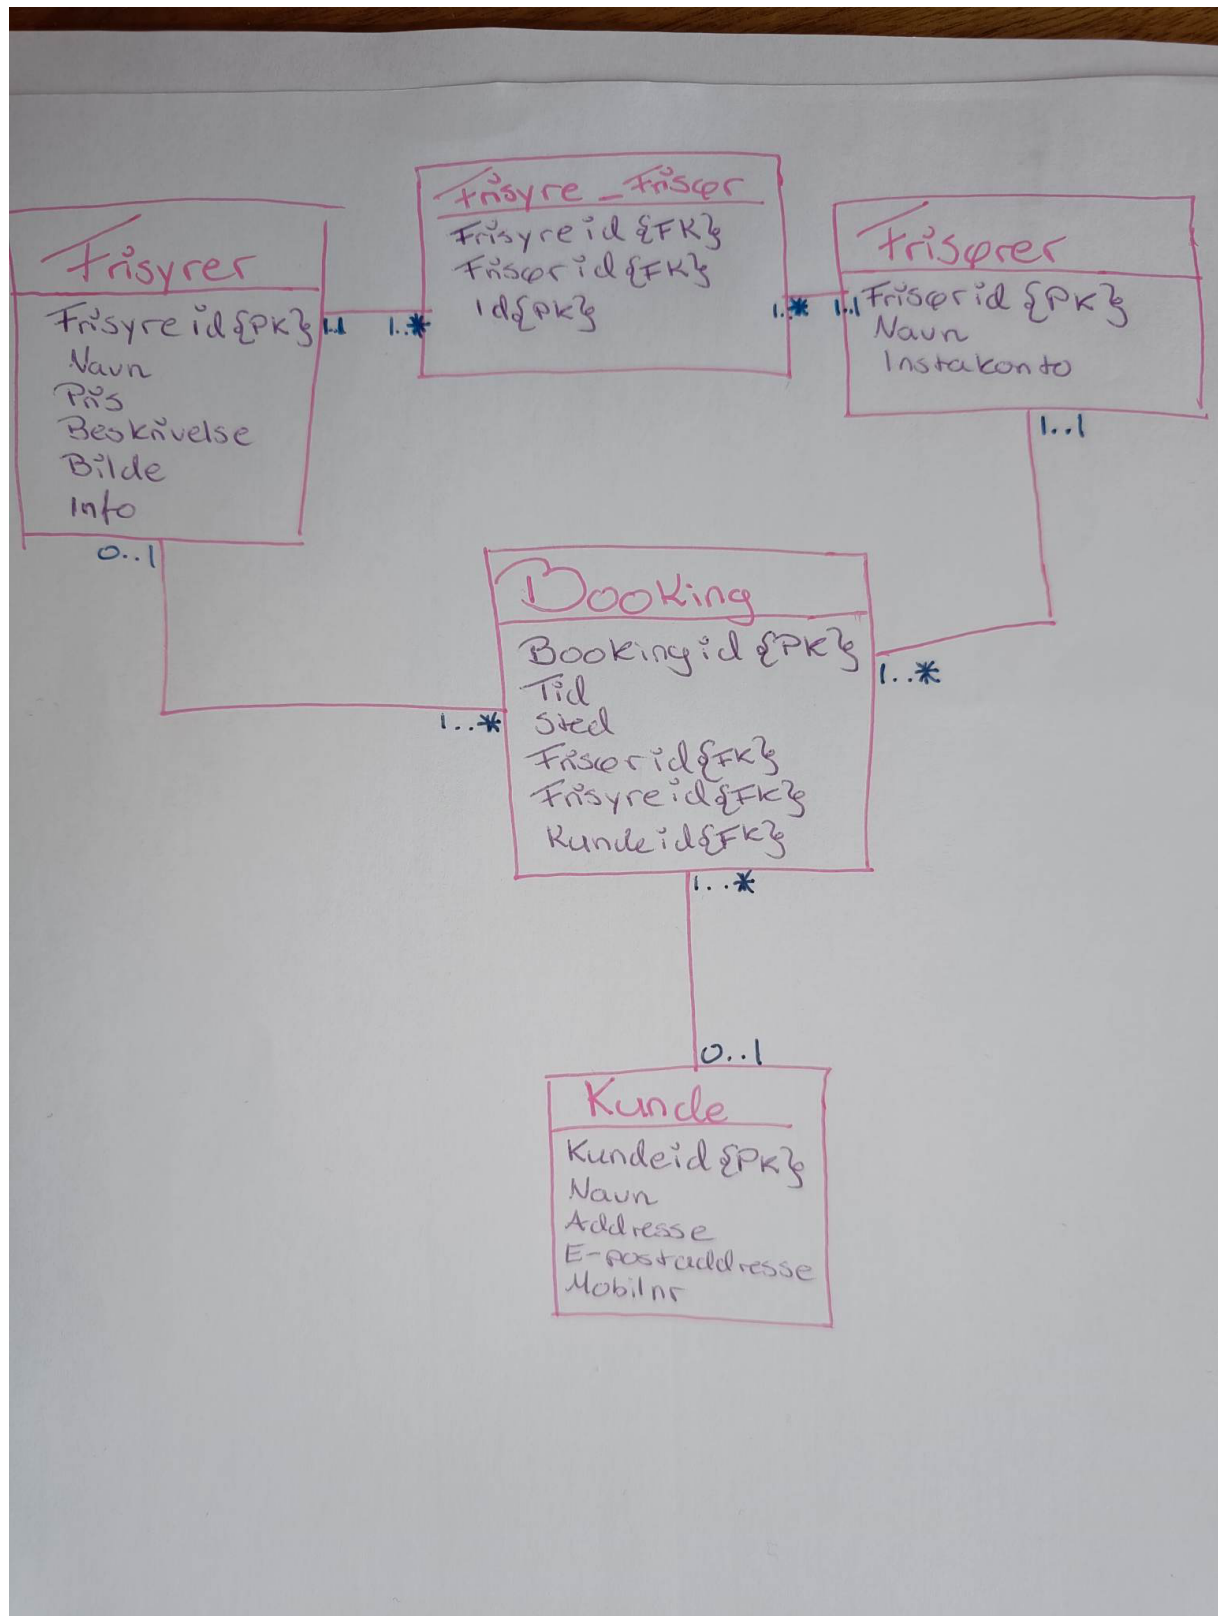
Frisyrer
Frisyreid{PK}
Navn
Pris
Beskrivelse
Bilde
Info

1..1

1..*

Frisyre_Frisør
Frisyreid{FK}
Frisørid{FK}
Id{PK}

1..*

1..1

Frisører
Frisørid{PK}
Navn
Instakonto

1..1

0..1

Booking
Bookingid{PK}
Tid
Sted
Frisørid{FK}
Frisyreid{FK}
Kundeid{FK}

1..*

1..*

1..*

0..1

Kunde
Kundeid{PK}
Navn
Addresse
E-postaddresse
Mobilnr